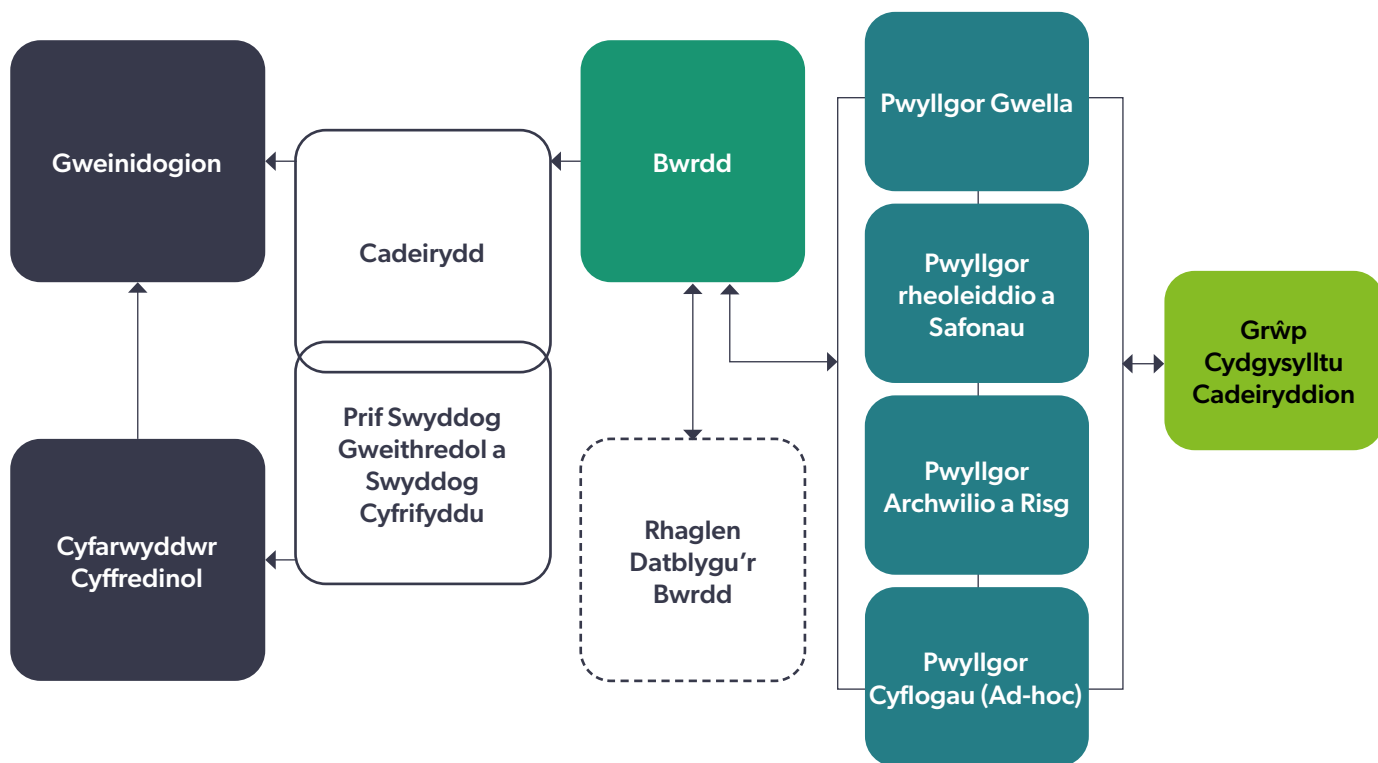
Gweinidogion

Cadeirydd

Bwrdd

Pwyllgor Gwella

Pwyllgor rheoleiddio a Safonau

Grŵp Cydgysylltu Cadeiryddion

Pwyllgor Archwilio a Risg

Prif Swyddog Gweithredol a Swyddog Cyfrifyddu

Cyfarwyddwr Cyffredinol

Rhaglen Datblygu'r Bwrdd

Pwyllgor Cyflogau (Ad-hoc)